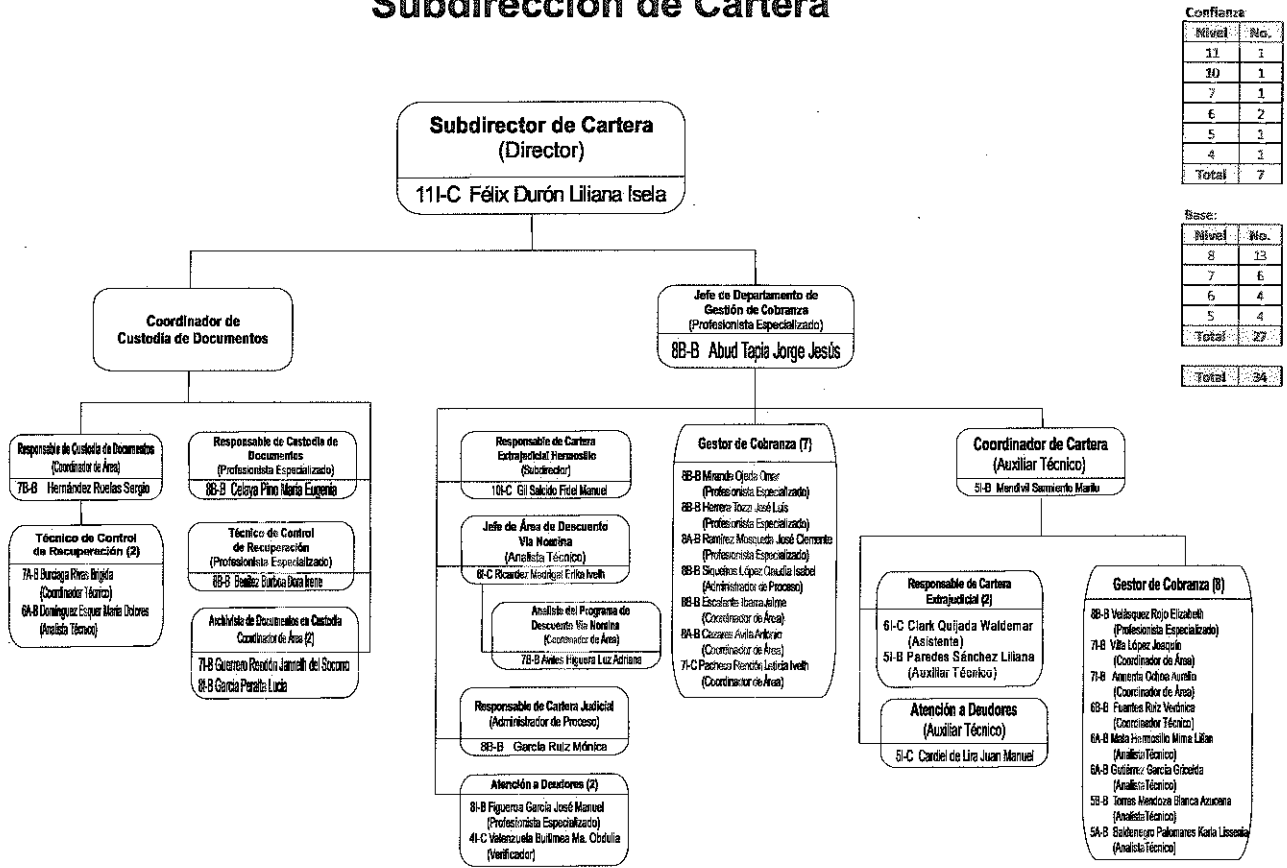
Subdirección de Cartera

Confianza

| Nivel | No. |
|---|---|
| 11 | 1 |
| 10 | 1 |
| 7 | 1 |
| 6 | 2 |
| 5 | 1 |
| 4 | 1 |
| Total | 7 |

Base:

| Nivel | No. |
|---|---|
| 8 | 13 |
| 7 | 6 |
| 6 | 4 |
| 5 | 4 |
| Total | 27 |

| Total | 34 |
|---|---|

Subdirector de Cartera
(Director)
11I-C Félix Durón Liliana Isela

Coordinador de Custodia de Documentos

Responsable de Custodia de Documentos
(Coordinador de Área)
7B-B Hernández Ruelas Sergio

Técnico de Control de Recuperación (2)
7A-B Burciaga Rivas Brigida
(Coordinador Técnico)
6A-B Domínguez Esquer María Dolores
(Analista Técnico)

Responsable de Custodia de Documentos
(Profesionista Especializado)
8B-B Celaya Pino María Eugenia

Técnico de Control de Recuperación
(Profesionista Especializado)
8B-B Beatiez Burboa Dora Irene

Archivista de Documentos en Custodia
Coordinador de Área (2)
7I-B Guerrero Rendón Janneth del Socorro
8I-B García Peralta Lucía

Jefe de Departamento de Gestión de Cobranza
(Profesionista Especializado)
8B-B Abud Tapia Jorge Jesús

Responsable de Cartera Extrajudicial Hermosillo
(Subdirector)
10I-C Gil Salcido Fidel Manuel

Jefe de Área de Descuento Vía Nomina
(Analista Técnico)
6I-C Ricardez Madrigal Erika Iveth

Analista del Programa de Descuento Vía Nomina
(Coordinador de Área)
7B-B Aviles Figuera Luz Adriana

Responsable de Cartera Judicial
(Administrador de Proceso)
8B-B García Ruiz Mónica

Atención a Deudores (2)
8I-B Figueroa García José Manuel
(Profesionista Especializado)
4I-C Valenzuela Buitimea Ma. Obdulia
(Verificador)

Gestor de Cobranza (7)
8B-B Miranda Ojeda Omar
(Profesionista Especializado)
8B-B Herrera Tozo José Luis
(Profesionista Especializado)
8A-B Ramírez Mosqueda José Clemente
(Profesionista Especializado)
8B-B Siqueiros López Claudia Isabel
(Administrador de Proceso)
8B-B Escalante Ibarra Jaime
(Coordinador de Área)
8A-B Cazares Avila Antonio
(Coordinador de Área)
7I-C Pacheco Rendón Leticia Iveth
(Coordinador de Área)

Coordinador de Cartera
(Auxiliar Técnico)
5I-B Mendivil Sarmiento Marilu

Responsable de Cartera Extrajudicial (2)
6I-C Clark Quijada Waldemar
(Asistente)
5I-B Paredes Sánchez Liliana
(Auxiliar Técnico)

Atención a Deudores
(Auxiliar Técnico)
5I-C Cardiel de Lira Juan Manuel

Gestor de Cobranza (8)
8B-B Velásquez Rojo Elizabeth
(Profesionista Especializado)
7I-B Villa López Joaquín
(Coordinador de Área)
7I-B Amerita Ochoa Aurelio
(Coordinador de Área)
6B-B Fuentes Ruiz Verónica
(Coordinador Técnico)
6A-B Mata Hermosillo Mirna Lilian
(Analista Técnico)
6A-B Gutiérrez García Gricelda
(Analista Técnico)
5B-B Torres Mendoza Blanca Azucena
(Analista Técnico)
5A-B Baldenegro Palomares Karla Lissenia
(Analista Técnico)